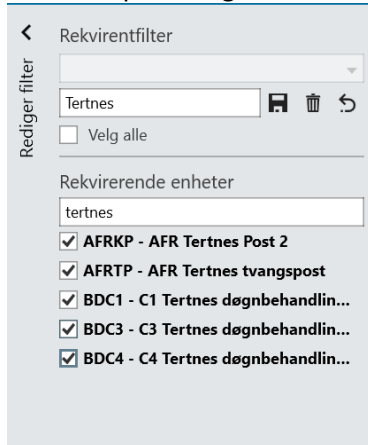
Rediger filter

Rekvirentfilter

Tertnes

Velg alle

Rekvirerende enheter

tertnes

AFRKP - AFR Tertnes Post 2

AFRTP - AFR Tertnes tvangspost

BDC1 - C1 Tertnes døgnbehandlin...

BDC3 - C3 Tertnes døgnbehandlin...

BDC4 - C4 Tertnes døgnbehandlin...